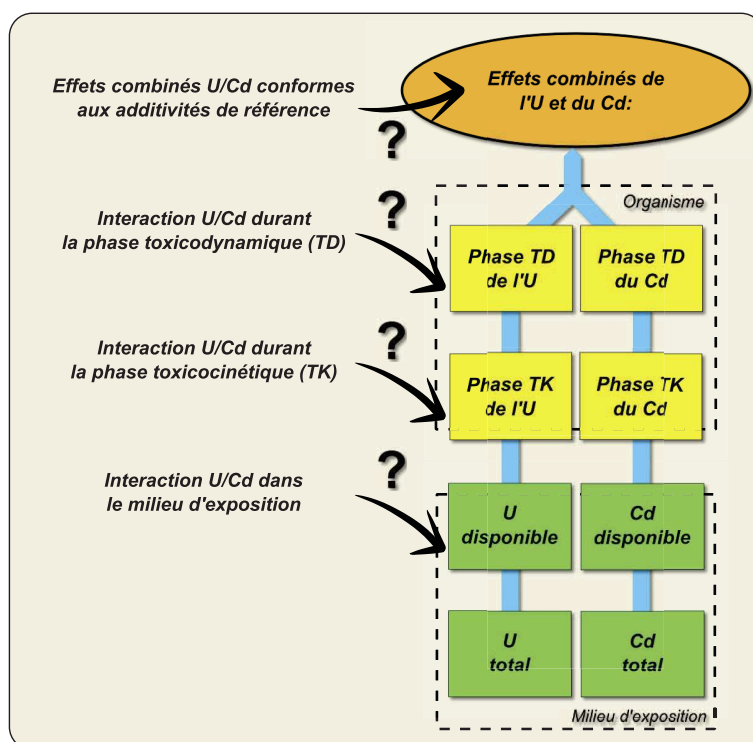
Effets combinés U/Cd conformes aux additivités de référence

?

Effets combinés de l'U et du Cd:

?

Organisme

Interaction U/Cd durant la phase toxicodynamique (TD)

Phase TD de l'U

Phase TD du Cd

?

Interaction U/Cd durant la phase toxicocinétique (TK)

Phase TK de l'U

Phase TK du Cd

?

Interaction U/Cd dans le milieu d'exposition

U disponible

Cd disponible

U total

Cd total

Milieu d'exposition